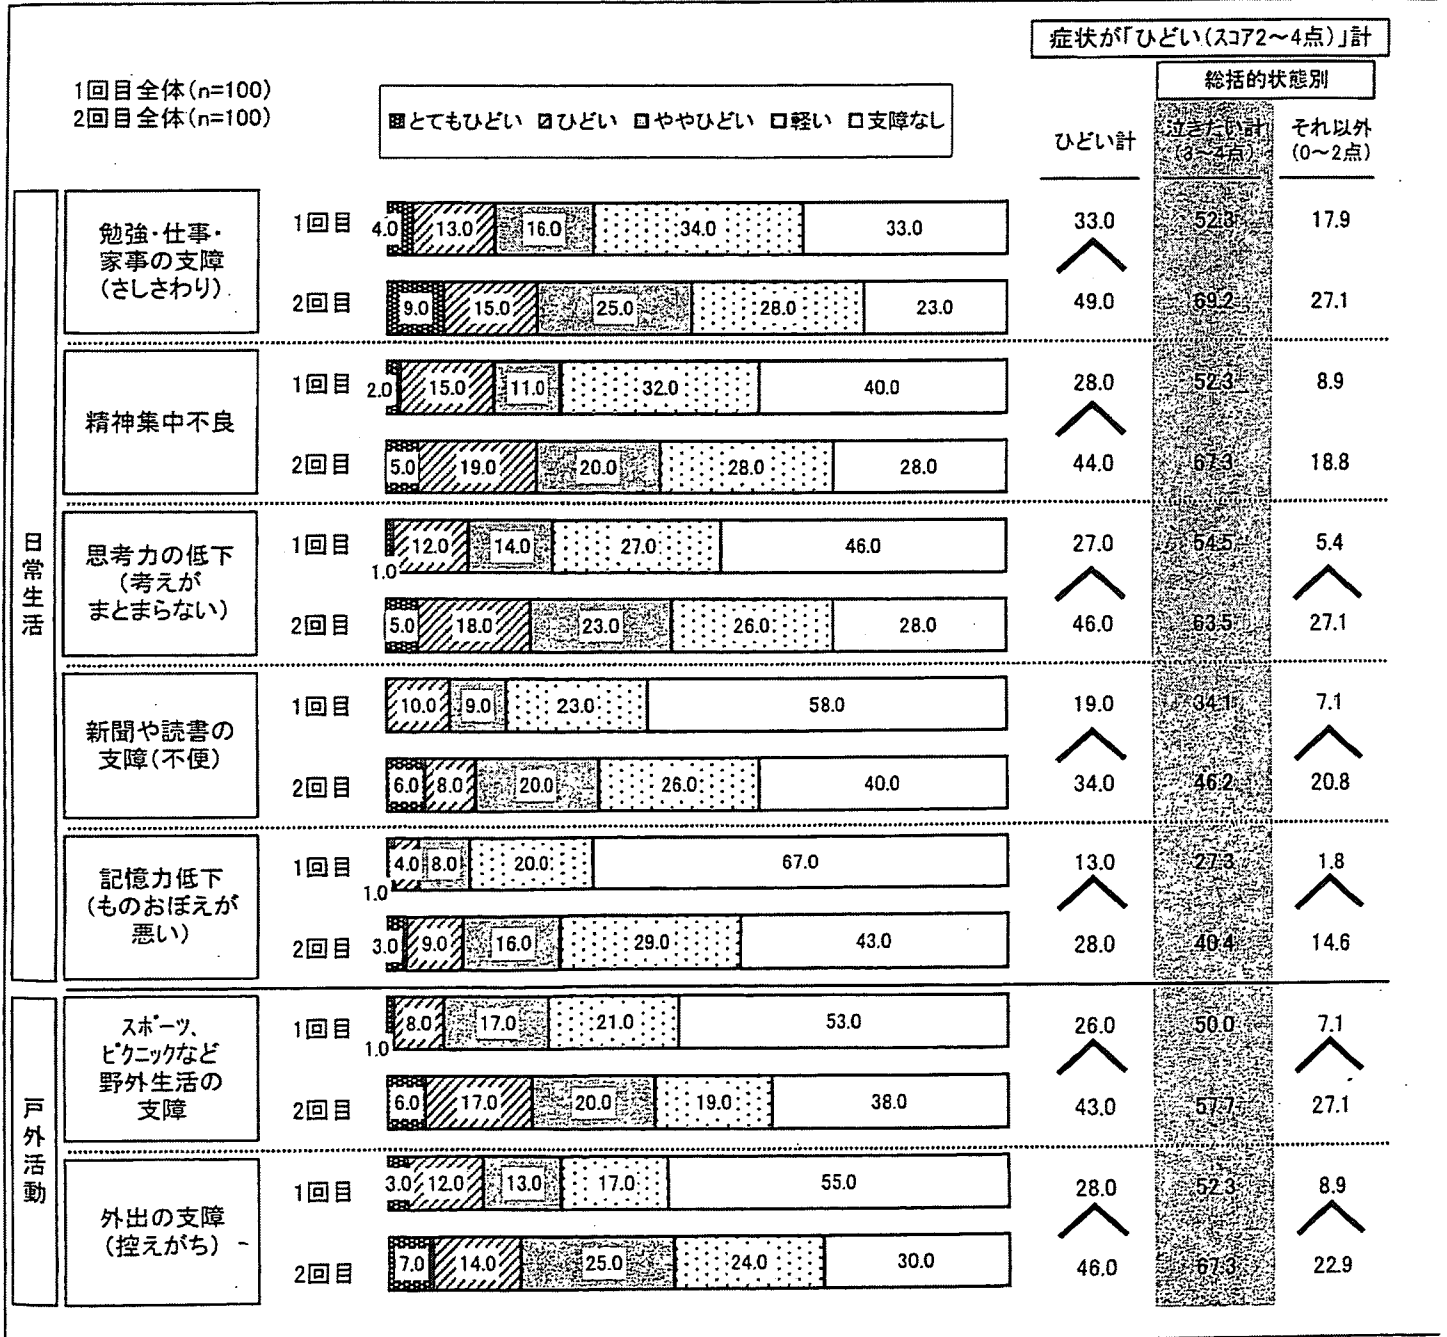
症状が「ひどい(スコア2～4点)」計

総括的状態別

1回目全体(n=100)
2回目全体(n=100)

■とてもひどい ▨ひどい ▩ややひどい □軽い □支障なし

| | | | ひどい計 | 泣きたい計(3～4点) | それ以外(0～2点) |
|---|---|---|---|---|---|
| 日常生活 | 勉強・仕事・家事の支障(さしさわり) | 1回目 4.0 / 13.0 / 16.0 / 34.0 / 33.0 | 33.0 | 52.3 | 17.9 |
| | | 2回目 9.0 / 15.0 / 25.0 / 28.0 / 23.0 | 49.0 | 69.2 | 27.1 |
| | 精神集中不良 | 1回目 2.0 / 15.0 / 11.0 / 32.0 / 40.0 | 28.0 | 52.3 | 8.9 |
| | | 2回目 5.0 / 19.0 / 20.0 / 28.0 / 28.0 | 44.0 | 67.3 | 18.8 |
| | 思考力の低下(考えがまとまらない) | 1回目 1.0 / 12.0 / 14.0 / 27.0 / 46.0 | 27.0 | 54.5 | 5.4 |
| | | 2回目 5.0 / 18.0 / 23.0 / 26.0 / 28.0 | 46.0 | 63.5 | 27.1 |
| | 新聞や読書の支障(不便) | 1回目 10.0 / 9.0 / 23.0 / 58.0 | 19.0 | 34.1 | 7.1 |
| | | 2回目 6.0 / 8.0 / 20.0 / 26.0 / 40.0 | 34.0 | 46.2 | 20.8 |
| | 記憶力低下(ものおぼえが悪い) | 1回目 1.0 / 4.0 / 8.0 / 20.0 / 67.0 | 13.0 | 27.3 | 1.8 |
| | | 2回目 3.0 / 9.0 / 16.0 / 29.0 / 43.0 | 28.0 | 40.4 | 14.6 |
| 戸外活動 | スポーツ、ピクニックなど野外生活の支障 | 1回目 1.0 / 8.0 / 17.0 / 21.0 / 53.0 | 26.0 | 50.0 | 7.1 |
| | | 2回目 6.0 / 17.0 / 20.0 / 19.0 / 38.0 | 43.0 | 57.7 | 27.1 |
| | 外出の支障(控えがち) | 1回目 3.0 / 12.0 / 13.0 / 17.0 / 55.0 | 28.0 | 52.3 | 8.9 |
| | | 2回目 7.0 / 14.0 / 25.0 / 24.0 / 30.0 | 46.0 | 67.3 | 22.9 |